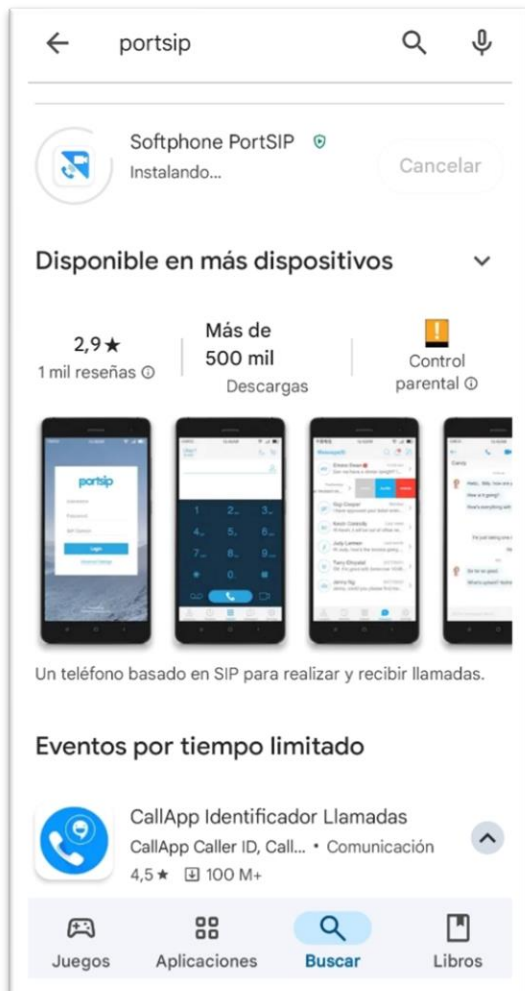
portsip

Softphone PortSIP
Instalando...

Cancelar

Disponible en más dispositivos

2,9★
1 mil reseñas

Más de 500 mil
Descargas

Control parental

portsip

Un teléfono basado en SIP para realizar y recibir llamadas.

Eventos por tiempo limitado

CallApp Identificador Llamadas
CallApp Caller ID, Call... • Comunicación
4,5★ 100 M+

Juegos
Aplicaciones
Buscar
Libros